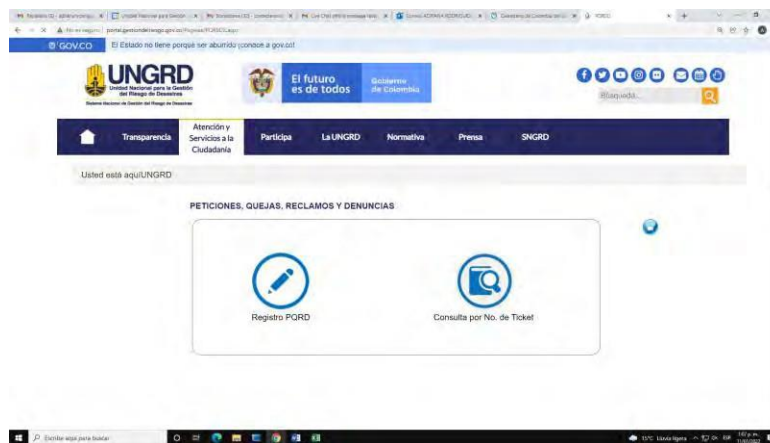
GOV.CO El Estado no tiene porqué ser aburrido ¡conoce a gov.co!

UNGRD
Unidad Nacional para la Gestión del Riesgo de Desastres
Sistema Nacional de Gestión del Riesgo de Desastres

El futuro es de todos
Gobierno de Colombia

Búsqueda...

Transparencia
Atención y Servicios a la Ciudadanía
Participa
La UNGRD
Normativa
Prensa
SNGRD

Usted está aquí/UNGRD

PETICIONES, QUEJAS, RECLAMOS Y DENUNCIAS

Registro PQRD
Consulta por No. de Ticket

Escribe aquí para buscar
15°C Lluvia ligera